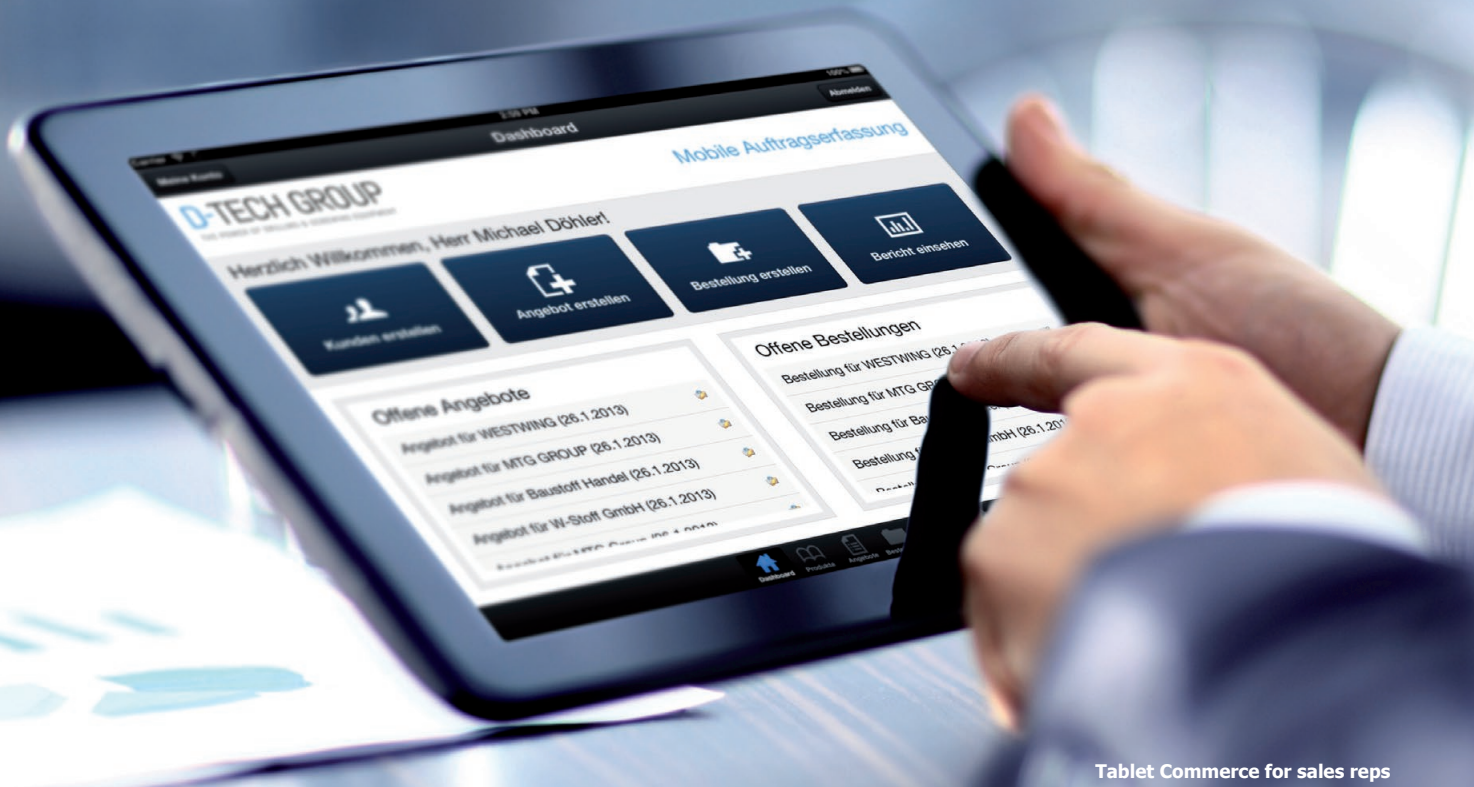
Carrier
3:05 PM
100%
Meine Konto
Dashboard
Abmelden
D-TECH GROUP
THE POWER OF DRILLING & BOREHOLE EQUIPMENT
Mobile Auftragserfassung
Herzlich Willkommen, Herr Michael Döhler!
Kunden erstellen
Angebot erstellen
Bestellung erstellen
Bericht einsehen
Offene Angebote
Angebot für WESTWING (26.1.2013)
Angebot für MTG GROUP (26.1.2013)
Angebot für Baustoff Handel (26.1.2013)
Angebot für W-Stoff GmbH (26.1.2013)
Angebot für MTG Group (26.1.2013)
Offene Bestellungen
Bestellung für WESTWING (26.1.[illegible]
Bestellung für MTG G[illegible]
Bestellung für Bau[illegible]mbH (26.1.201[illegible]
Bestellung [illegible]
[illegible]
Dashboard
Produkte
Angebote
Best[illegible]
Tablet Commerce for sales reps